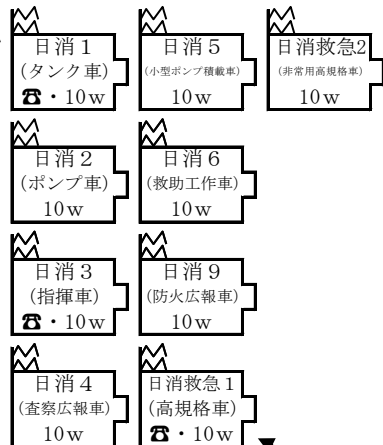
日消1
(タンク車)
☎・10w

日消5
(小型ポンプ積載車)
10w

日消救急2
(非常用高規格車)
10w

日消2
(ポンプ車)
10w

日消6
(救助工作車)
10w

日消3
(指揮車)
☎・10w

日消9
(防火広報車)
10w

日消4
(査察広報車)
10w

日消救急1
(高規格車)
☎・10w